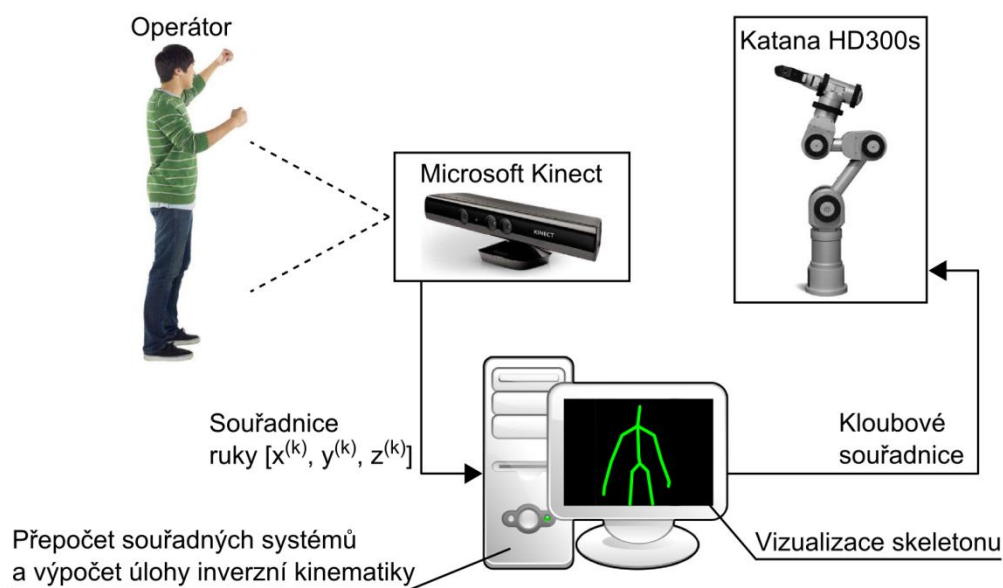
Operátor

Katana HD300s

Microsoft Kinect

KINECT

Souřadnice ruky [$x^{(k)}$, $y^{(k)}$, $z^{(k)}$]

Kloubové souřadnice

Přepočet souřadných systémů a výpočet úlohy inverzní kinematiky

Vizualizace skeletonu